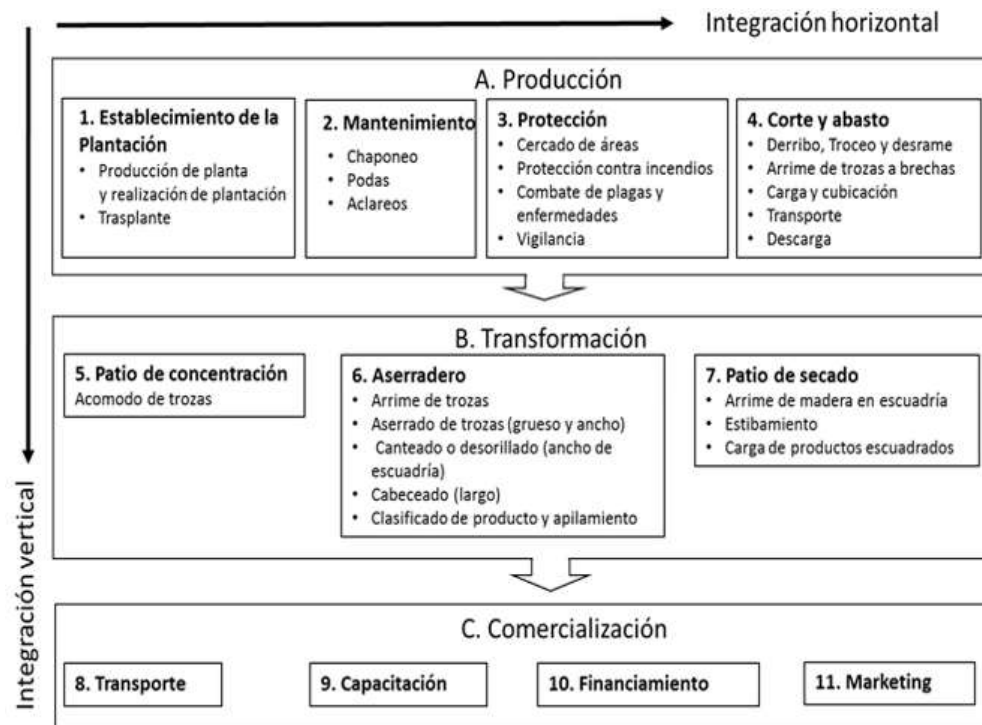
Integración horizontal

Integración vertical

A. Producción

1. Establecimiento de la Plantación
- Producción de planta y realización de plantación
- Trasplante

2. Mantenimiento
- Chaponeo
- Podas
- Aclareos

3. Protección
- Cercado de áreas
- Protección contra incendios
- Combate de plagas y enfermedades
- Vigilancia

4. Corte y abasto
- Derribo, Troceo y desrame
- Arrime de trozas a brechas
- Carga y cubicación
- Transporte
- Descarga

B. Transformación

5. Patio de concentración
Acomodo de trozas

6. Aserradero
- Arrime de trozas
- Aserrado de trozas (grueso y ancho)
- Canteado o desorillado (ancho de escuadría)
- Cabeceado (largo)
- Clasificado de producto y apilamiento

7. Patio de secado
- Arrime de madera en escuadría
- Estibamiento
- Carga de productos escuadrados

C. Comercialización

8. Transporte

9. Capacitación

10. Financiamiento

11. Marketing